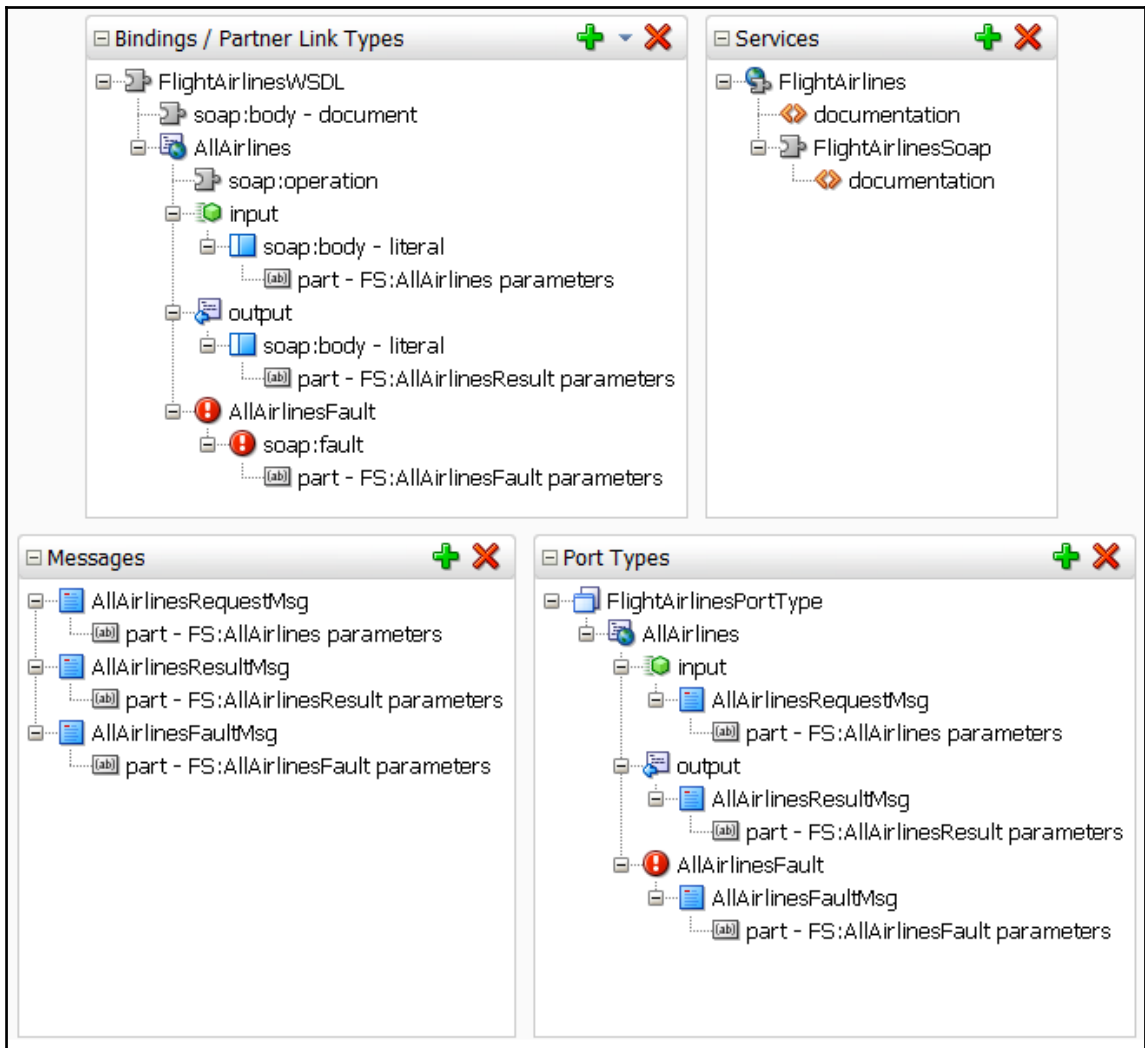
Bindings / Partner Link Types

FlightAirlinesWSDL
soap:body - document
AllAirlines
soap:operation
input
soap:body - literal
[ab] part - FS:AllAirlines parameters
output
soap:body - literal
[ab] part - FS:AllAirlinesResult parameters
AllAirlinesFault
soap:fault
[ab] part - FS:AllAirlinesFault parameters

Services

FlightAirlines
documentation
FlightAirlinesSoap
documentation

Messages

AllAirlinesRequestMsg
[ab] part - FS:AllAirlines parameters
AllAirlinesResultMsg
[ab] part - FS:AllAirlinesResult parameters
AllAirlinesFaultMsg
[ab] part - FS:AllAirlinesFault parameters

Port Types

FlightAirlinesPortType
AllAirlines
input
AllAirlinesRequestMsg
[ab] part - FS:AllAirlines parameters
output
AllAirlinesResultMsg
[ab] part - FS:AllAirlinesResult parameters
AllAirlinesFault
AllAirlinesFaultMsg
[ab] part - FS:AllAirlinesFault parameters